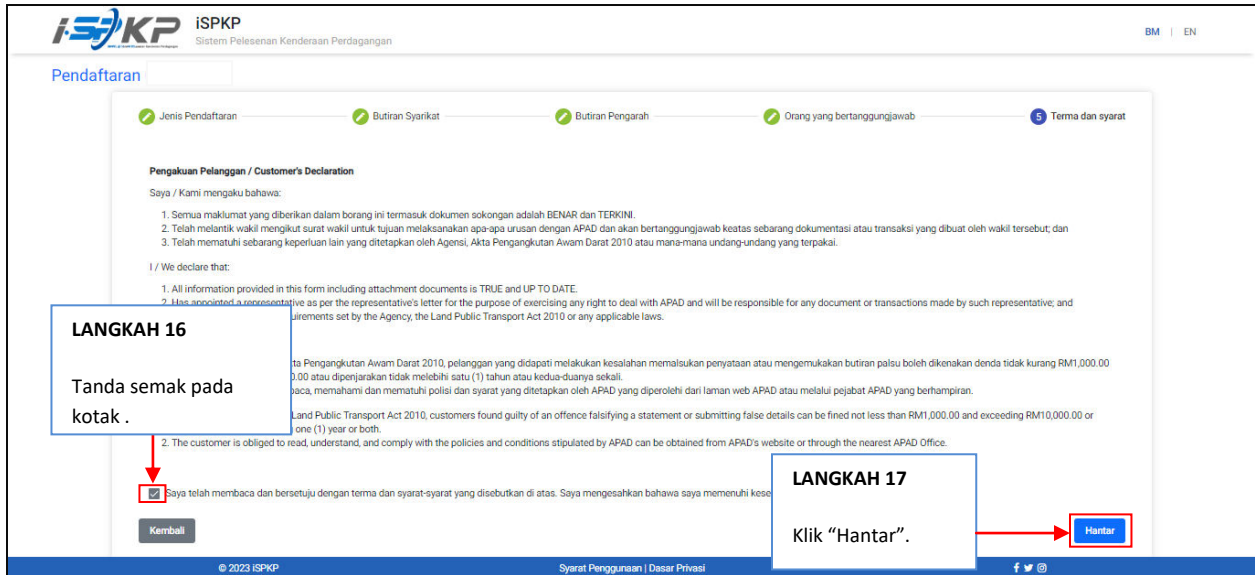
iSPKP
iSPKP
Sistem Pelesenan Kenderaan Perdagangan

BM | EN

Pendaftaran

Jenis Pendaftaran
Butiran Syarikat
Butiran Pengarah
Orang yang bertanggungjawab
5 Terma dan syarat

Pengakuan Pelanggan / Customer's Declaration

Saya / Kami mengaku bahawa:

1. Semua maklumat yang diberikan dalam borang ini termasuk dokumen sokongan adalah BENAR dan TERKINI.
2. Telah melantik wakil mengikut surat wakil untuk tujuan melaksanakan apa-apa urusan dengan APAD dan akan bertanggungjawab keatas sebarang dokumentasi atau transaksi yang dibuat oleh wakil tersebut; dan
3. Telah mematuhi sebarang keperluan lain yang ditetapkan oleh Agensi, Akta Pengangkutan Awam Darat 2010 atau mana-mana undang-undang yang terpakai.

I / We declare that:

1. All information provided in this form including attachment documents is TRUE and UP TO DATE.
2. Has appointed a representative as per the representative's letter for the purpose of exercising any right to deal with APAD and will be responsible for any document or transactions made by such representative; and
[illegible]uirements set by the Agency, the Land Public Transport Act 2010 or any applicable laws.

LANGKAH 16

Tanda semak pada kotak .

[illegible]ta Pengangkutan Awam Darat 2010, pelanggan yang didapati melakukan kesalahan memalsukan penyataan atau mengemukakan butiran palsu boleh dikenakan denda tidak kurang RM1,000.00 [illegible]0.00 atau dipenjarakan tidak melebihi satu (1) tahun atau kedua-duanya sekali.
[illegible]baca, memahami dan mematuhi polisi dan syarat yang ditetapkan oleh APAD yang diperolehi dari laman web APAD atau melalui pejabat APAD yang berhampiran.

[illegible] Land Public Transport Act 2010, customers found guilty of an offence falsifying a statement or submitting false details can be fined not less than RM1,000.00 and exceeding RM10,000.00 or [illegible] one (1) year or both.
2. The customer is obliged to read, understand, and comply with the policies and conditions stipulated by APAD can be obtained from APAD's website or through the nearest APAD Office.

Saya telah membaca dan bersetuju dengan terma dan syarat-syarat yang disebutkan di atas. Saya mengesahkan bahawa saya memenuhi kese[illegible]

LANGKAH 17

Klik “Hantar”.

Kembali

Hantar

© 2023 iSPKP
Syarat Penggunaan | Dasar Privasi